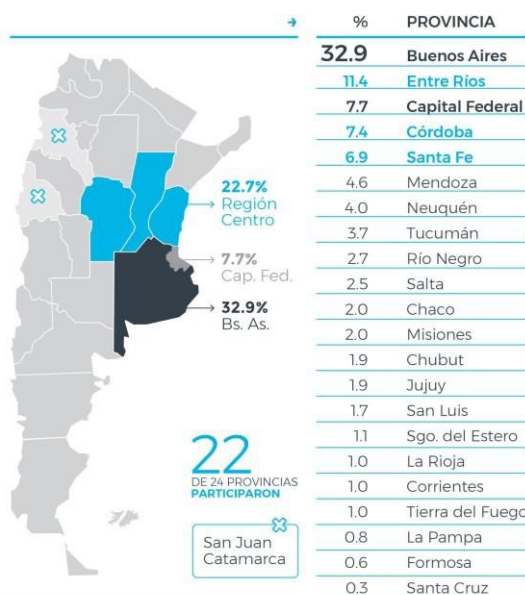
22.7%
Región Centro

7.7%
Cap. Fed.

32.9%
Bs. As.

22
DE 24 PROVINCIAS PARTICIPARON

San Juan
Catamarca

| % | PROVINCIA |
|---|---|
| 32.9 | Buenos Aires |
| 11.4 | Entre Ríos |
| 7.7 | Capital Federal |
| 7.4 | Córdoba |
| 6.9 | Santa Fe |
| 4.6 | Mendoza |
| 4.0 | Neuquén |
| 3.7 | Tucumán |
| 2.7 | Río Negro |
| 2.5 | Salta |
| 2.0 | Chaco |
| 2.0 | Misiones |
| 1.9 | Chubut |
| 1.9 | Jujuy |
| 1.7 | San Luis |
| 1.1 | Sgo. del Estero |
| 1.0 | La Rioja |
| 1.0 | Corrientes |
| 1.0 | Tierra del Fuego |
| 0.8 | La Pampa |
| 0.6 | Formosa |
| 0.3 | Santa Cruz |